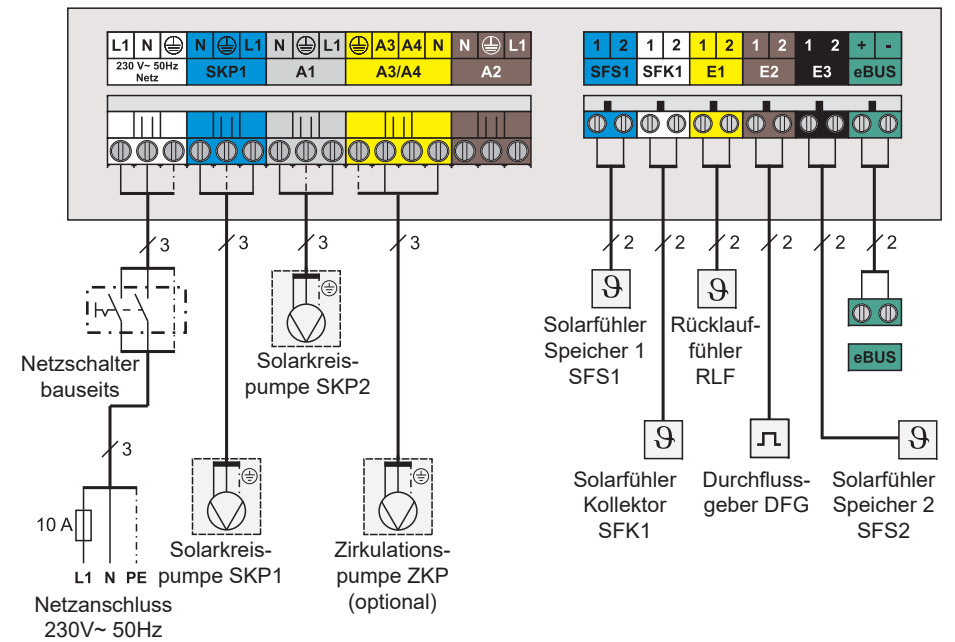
L1 N ⏚ N ⏚ L1 N ⏚ L1 ⏚ A3 A4 N N ⏚ L1
230 V~ 50Hz Netz
SKP1
A1
A3/A4
A2

1 2 1 2 1 2 1 2 1 2 + -
SFS1 SFK1 E1 E2 E3 eBUS

3
3
3
3
2
2
2
2
2
2
3

Netzschalter bauseits

Solarkreispumpe SKP2

Solarkreispumpe SKP1

Zirkulationspumpe ZKP (optional)

10 A
L1 N PE
Netzanschluss 230V~ 50Hz

ϑ
Solarfühler Speicher 1 SFS1

ϑ
Rücklauffühler RLF

ϑ
Solarfühler Kollektor SFK1

Durchflussgeber DFG

ϑ
Solarfühler Speicher 2 SFS2

eBUS